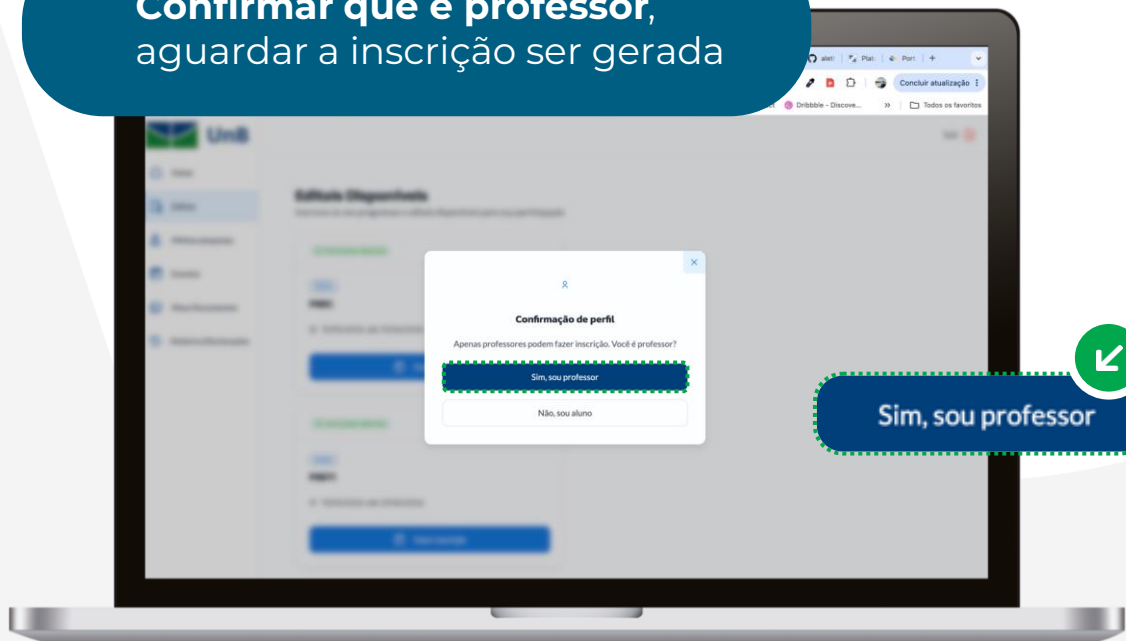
Confirmar que é professor, aguardar a inscrição ser gerada

Concluir atualização

Dribbble - Discove...

Todos os favoritos

UnB

Editais Disponíveis

Confirmação de perfil

Apenas professores podem fazer inscrição. Você é professor?

Sim, sou professor

Não, sou aluno

Sim, sou professor